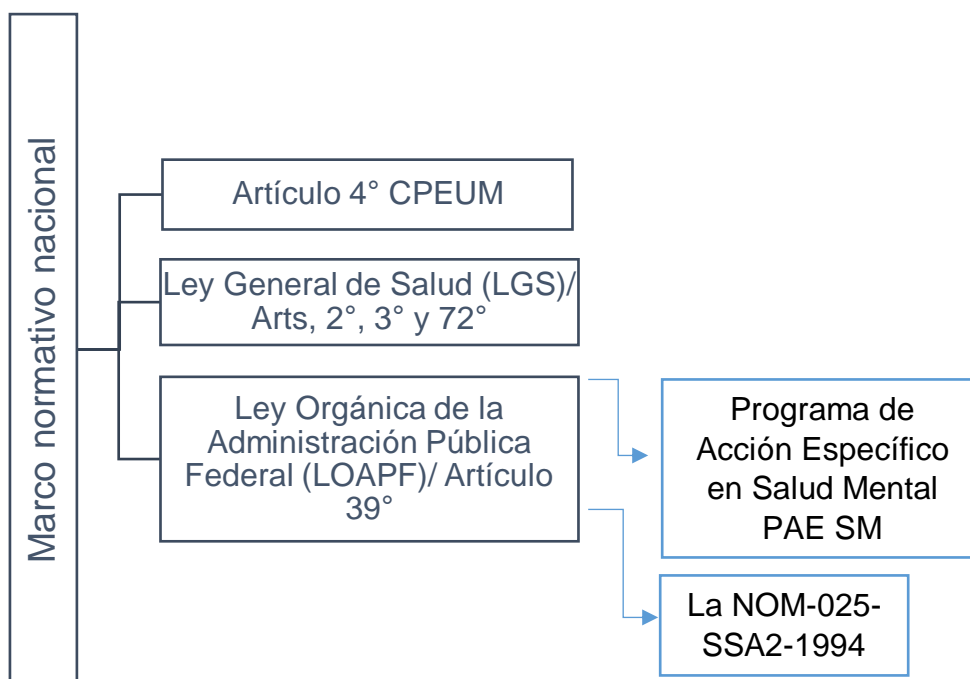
Marco normativo nacional

Artículo 4° CPEUM

Ley General de Salud (LGS)/ Arts, 2°, 3° y 72°

Ley Orgánica de la Administración Pública Federal (LOAPF)/ Artículo 39°

Programa de Acción Específico en Salud Mental PAE SM

La NOM-025-SSA2-1994